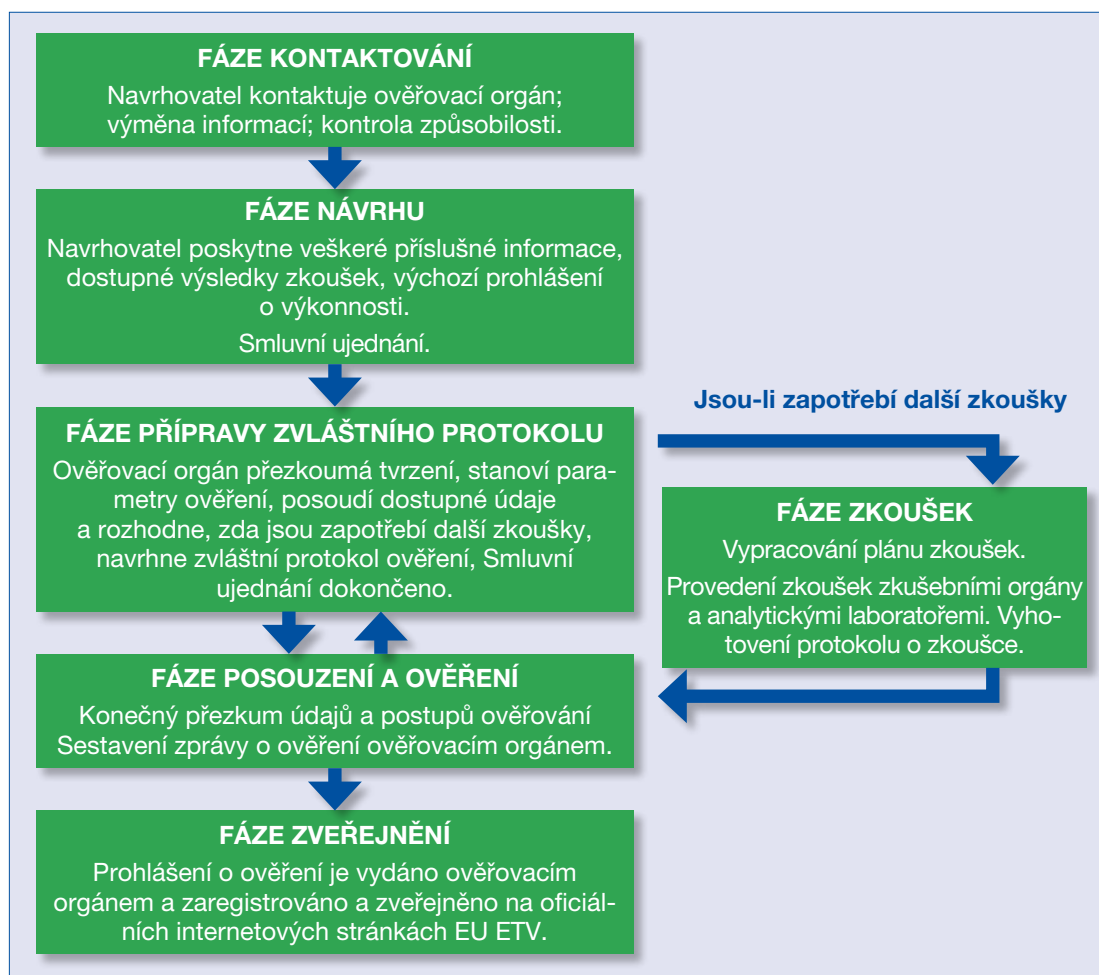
FÁZE KONTAKTOVÁNÍ

Navrhovatel kontaktuje ověřovací orgán; výměna informací; kontrola způsobilosti.

FÁZE NÁVRHU

Navrhovatel poskytne veškeré příslušné informace, dostupné výsledky zkoušek, výchozí prohlášení o výkonnosti.

Smluvní ujednání.

FÁZE PŘÍPRAVY ZVLÁŠTNÍHO PROTOKOLU

Ověřovací orgán přezkoumá tvrzení, stanoví parametry ověření, posoudí dostupné údaje a rozhodne, zda jsou zapotřebí další zkoušky, navrhne zvláštní protokol ověření, Smluvní ujednání dokončeno.

Jsou-li zapotřebí další zkoušky

FÁZE ZKOUŠEK

Vypracování plánu zkoušek.

Provedení zkoušek zkušebními orgány a analytickými laboratořemi. Vyhotovení protokolu o zkoušce.

FÁZE POSOUZENÍ A OVĚŘENÍ

Konečný přezkum údajů a postupů ověřování Sestavení zprávy o ověření ověřovacím orgánem.

FÁZE ZVEŘEJNĚNÍ

Prohlášení o ověření je vydáno ověřovacím orgánem a zaregistrováno a zveřejněno na oficiálních internetových stránkách EU ETV.